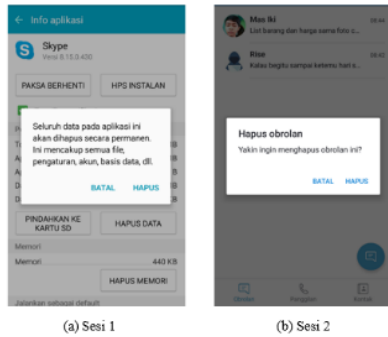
Info aplikasi

Skype
Versi 8.15.0.430

PAKSA BERHENTI
HPS INSTALAN

Seluruh data pada aplikasi ini akan dihapus secara permanen. Ini mencakup semua file, pengaturan, akun, basis data, dll.

BATAL
HAPUS

PINDAHKAN KE KARTU SD
HAPUS DATA

Memori
Memori
440 KB

HAPUS MEMORI

Jalankan sebagai default

(a) Sesi 1

Mas Iki
List barang dan harga sama foto s...

Risa
Kalau begitu sampai ketemu hari s...

Hapus obrolan
Yakin ingin menghapus obrolan ini?

BATAL
HAPUS

Obrolan
Panggilan
Kontak

(b) Sesi 2